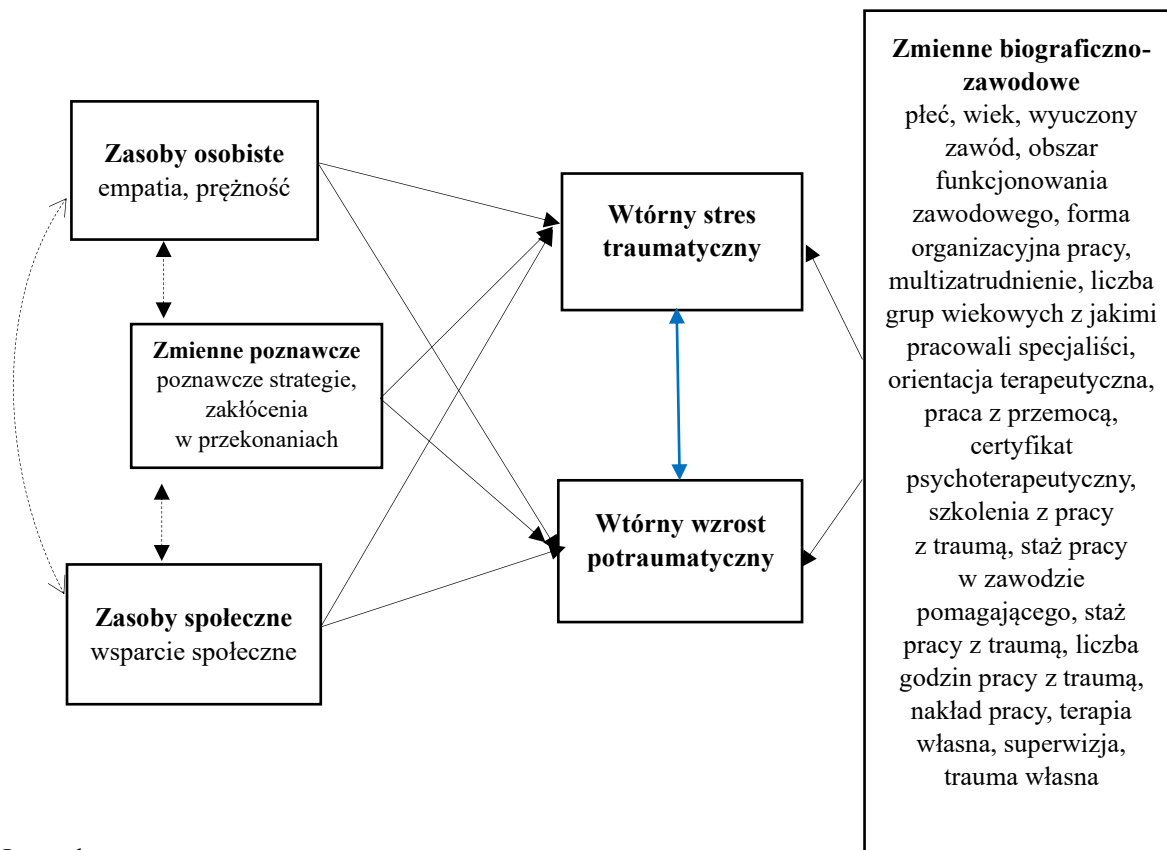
**Zasoby osobiste**
empatia, prężność

**Zmienne poznawcze**
poznawcze strategie, zakłócenia w przekonaniach

**Zasoby społeczne**
wsparcie społeczne

**Wtórny stres traumatyczny**

**Wtórny wzrost potraumatyczny**

**Zmienne biograficzno-zawodowe**
płeć, wiek, wyuczony zawód, obszar funkcjonowania zawodowego, forma organizacyjna pracy, multizatrudnienie, liczba grup wiekowych z jakimi pracowali specjaliści, orientacja terapeutyczna, praca z przemocą, certyfikat psychoterapeutyczny, szkolenia z pracy z traumą, staż pracy w zawodzie pomagającego, staż pracy z traumą, liczba godzin pracy z traumą, nakład pracy, terapia własna, superwizja, trauma własna